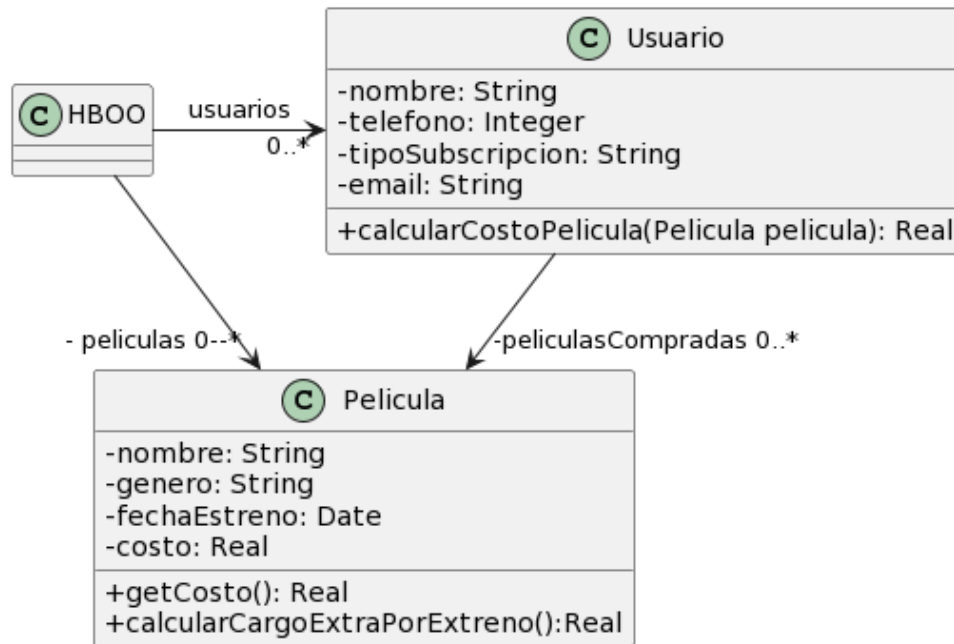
C Usuario

-nombre: String
-telefono: Integer
-tipoSubscripcion: String
-email: String

+calcularCostoPelicula(Pelicula pelicula): Real

C HBOO

usuarios

0..*

- peliculas 0--*

-peliculasCompradas 0..*

C Pelicula

-nombre: String
-genero: String
-fechaEstreno: Date
-costo: Real

+getCosto(): Real
+calcularCargoExtraPorExtreno():Real